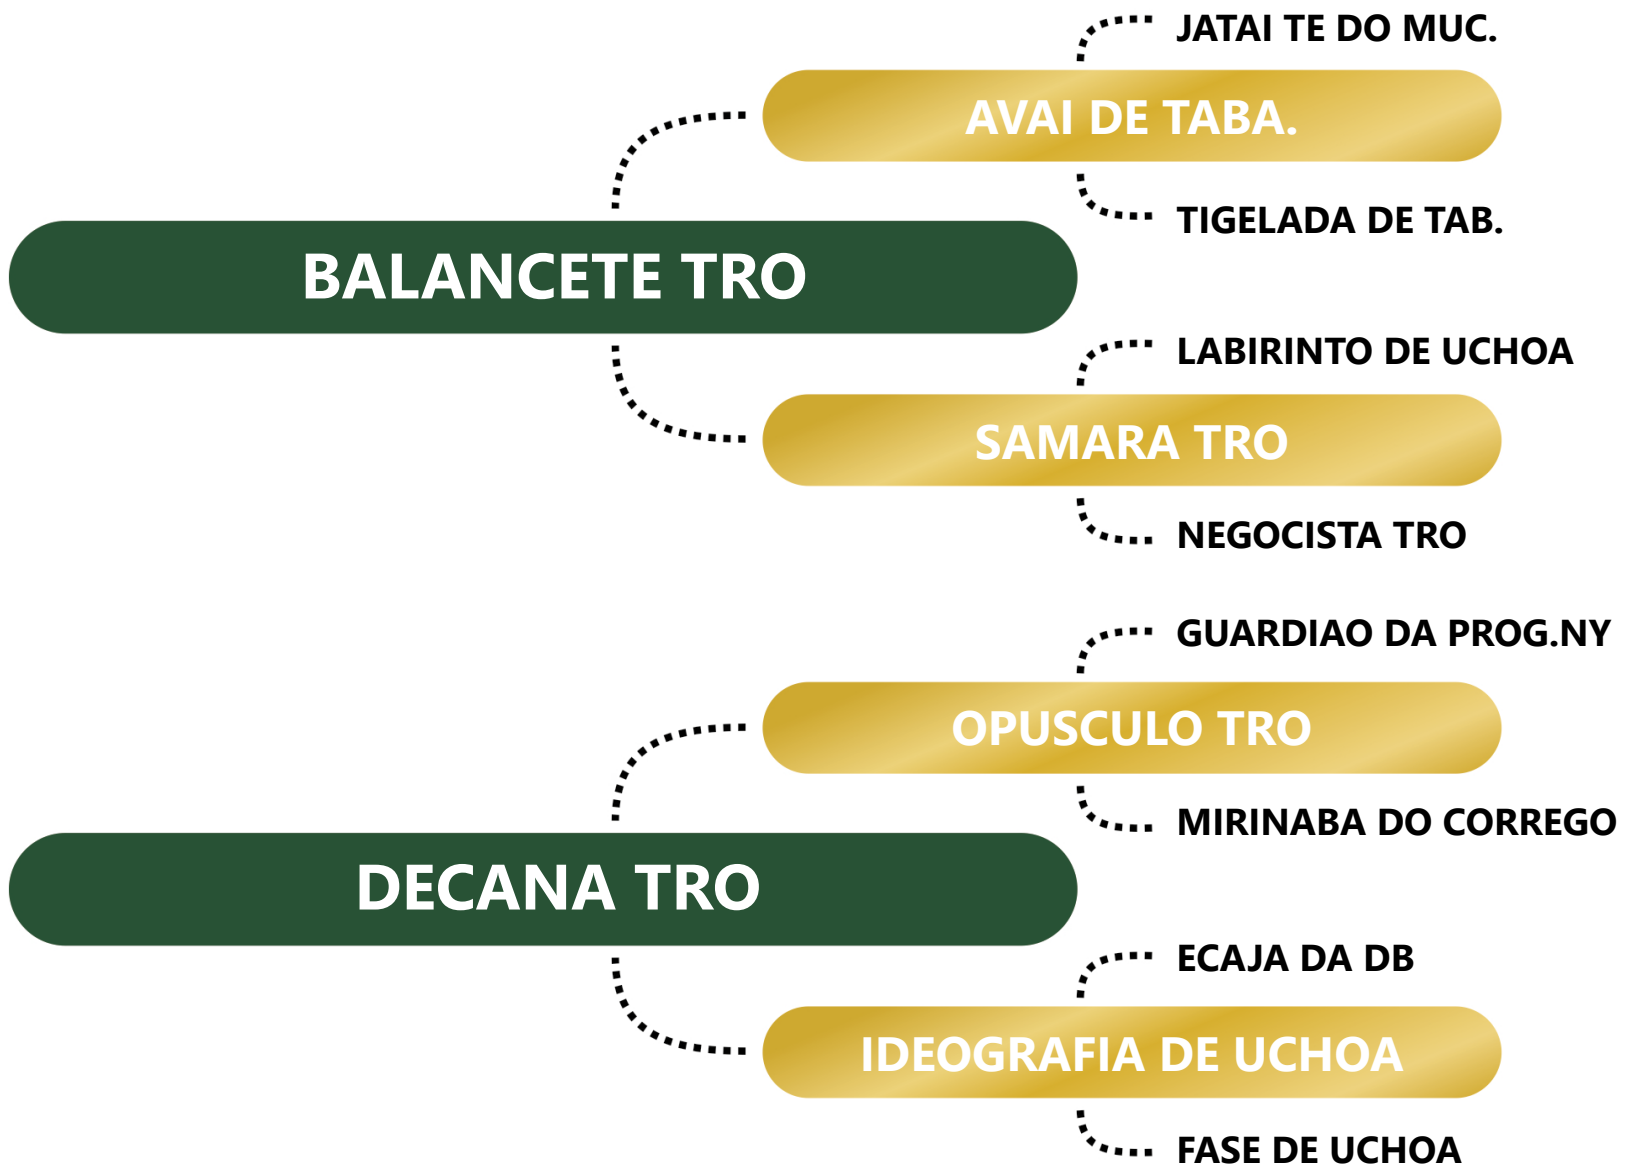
JATAI TE DO MUC.

AVAI DE TABA.

TIGELADA DE TAB.

BALANCETE TRO

LABIRINTO DE UCHOA

SAMARA TRO

NEGOCISTA TRO

GUARDIAO DA PROG.NY

OPUSCULO TRO

MIRINABA DO CORREGO

DECANA TRO

ECAJA DA DB

IDEOGRAFIA DE UCHOA

FASE DE UCHOA